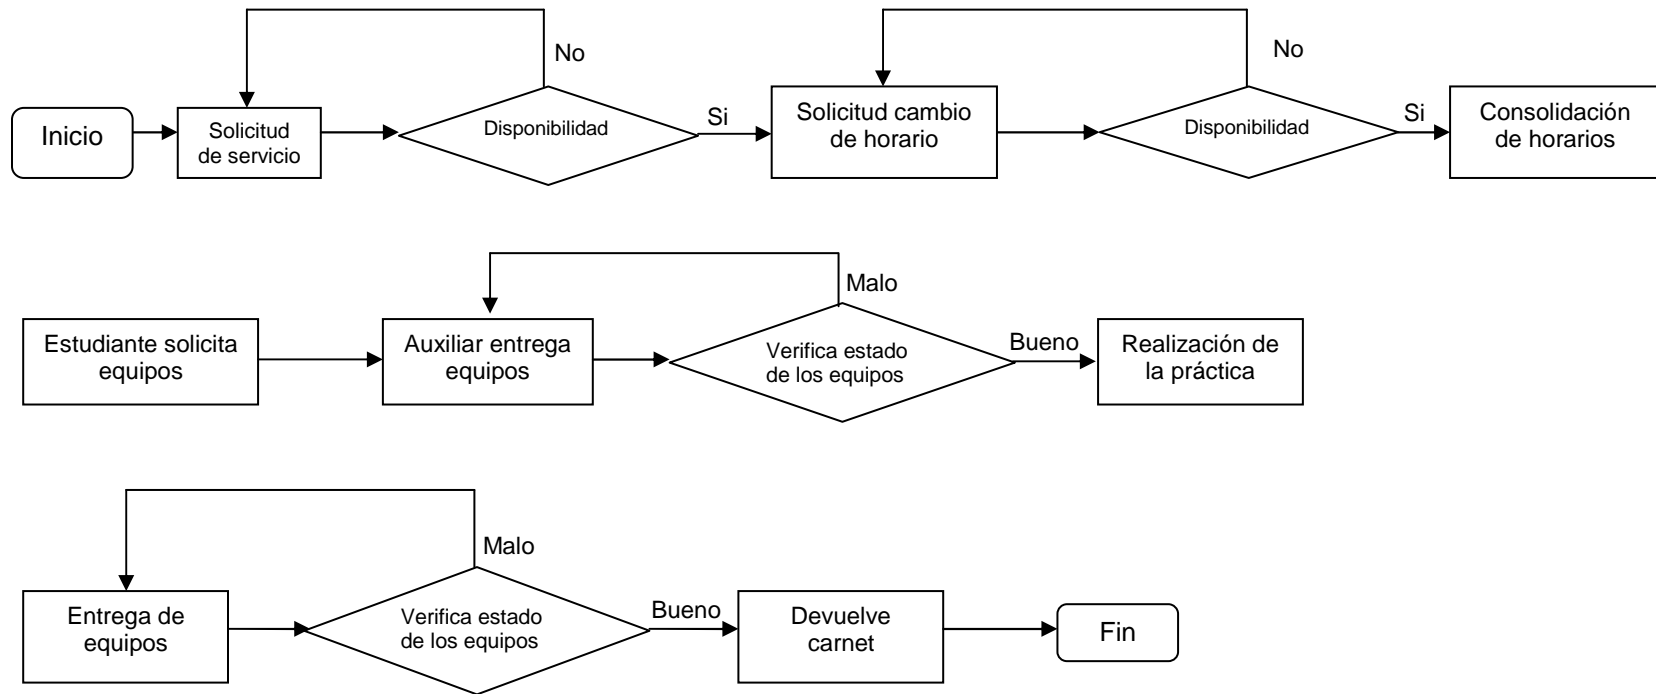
Inicio

Solicitud de servicio

No

Disponibilidad

Si

Solicitud cambio de horario

No

Disponibilidad

Si

Consolidación de horarios

Estudiante solicita equipos

Auxiliar entrega equipos

Malo

Verifica estado de los equipos

Bueno

Realización de la práctica

Entrega de equipos

Malo

Verifica estado de los equipos

Bueno

Devuelve carnet

Fin